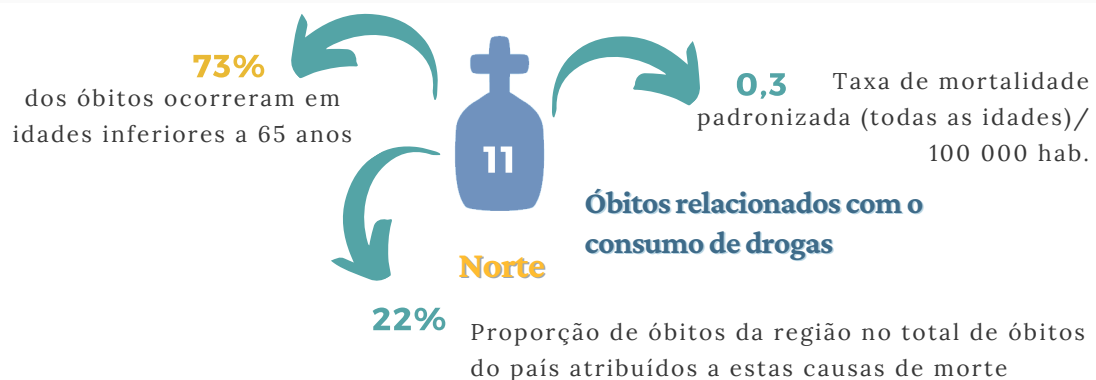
73%
dos óbitos ocorreram em idades inferiores a 65 anos

11

0,3 Taxa de mortalidade padronizada (todas as idades)/ 100 000 hab.

Óbitos relacionados com o consumo de drogas

Norte

22% Proporção de óbitos da região no total de óbitos do país atribuídos a estas causas de morte